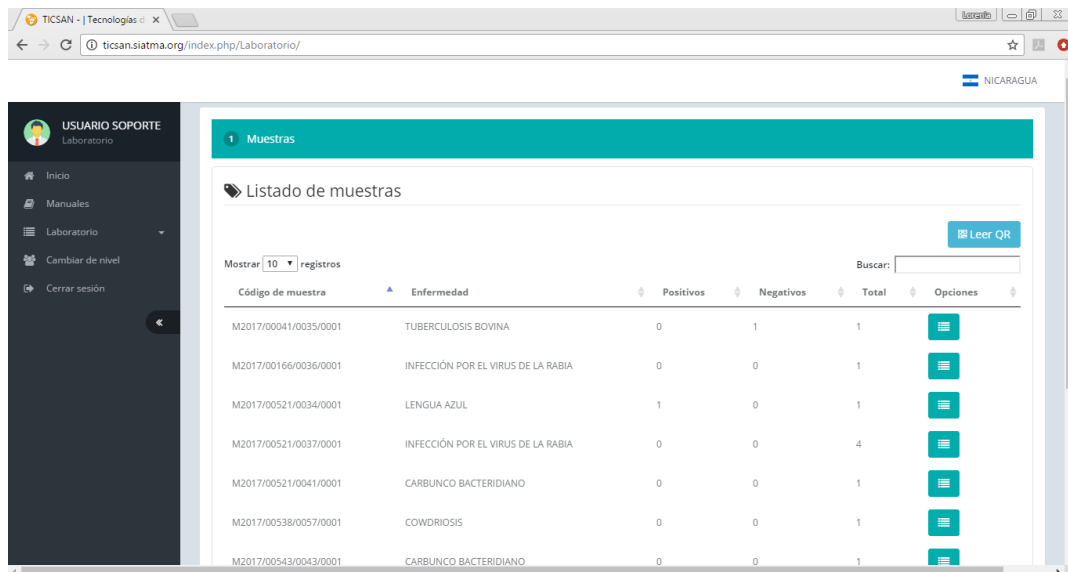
TICSAN - | Tecnologías d ×

Lorena

ticsan.siatma.org/index.php/Laboratorio/

NICARAGUA

USUARIO SOPORTE
Laboratorio

Inicio
Manuales
Laboratorio
Cambiar de nivel
Cerrar sesión

«

1 Muestras

Listado de muestras

Leer QR

Mostrar 10 registros

Buscar:

| Código de muestra | Enfermedad | Positivos | Negativos | Total | Opciones |
|---|---|---|---|---|---|
| M2017/00041/0035/0001 | TUBERCULOSIS BOVINA | 0 | 1 | 1 | |
| M2017/00166/0036/0001 | INFECCIÓN POR EL VIRUS DE LA RABIA | 0 | 0 | 1 | |
| M2017/00521/0034/0001 | LENGUA AZUL | 1 | 0 | 1 | |
| M2017/00521/0037/0001 | INFECCIÓN POR EL VIRUS DE LA RABIA | 0 | 0 | 4 | |
| M2017/00521/0041/0001 | CARBUNCO BACTERIDIANO | 0 | 0 | 1 | |
| M2017/00538/0057/0001 | COWDRIOSIS | 0 | 0 | 1 | |
| M2017/00543/0043/0001 | CARBUNCO BACTERIDIANO | 0 | 0 | 1 | |